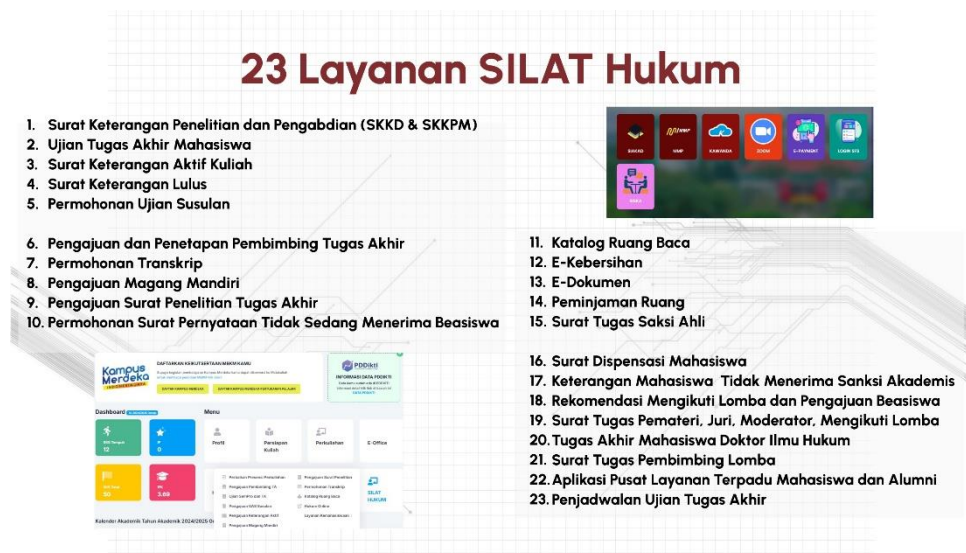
23 Layanan SILAT Hukum

1. Surat Keterangan Penelitian dan Pengabdian (SKKD & SKKPM)
2. Ujian Tugas Akhir Mahasiswa
3. Surat Keterangan Aktif Kuliah
4. Surat Keterangan Lulus
5. Permohonan Ujian Susulan

6. Pengajuan dan Penetapan Pembimbing Tugas Akhir
7. Permohonan Transkrip
8. Pengajuan Magang Mandiri
9. Pengajuan Surat Penelitian Tugas Akhir
10. Permohonan Surat Pernyataan Tidak Sedang Menerima Beasiswa

SIAKAD SIMP KAWANDA ZOOM E-PAYMENT LOGIN SSO SIKA

11. Katalog Ruang Baca
12. E-Kebersihan
13. E-Dokumen
14. Peminjaman Ruang
15. Surat Tugas Saksi Ahli

16. Surat Dispensasi Mahasiswa
17. Keterangan Mahasiswa Tidak Menerima Sanksi Akademis
18. Rekomendasi Mengikuti Lomba dan Pengajuan Beasiswa
19. Surat Tugas Pemateri, Juri, Moderator, Mengikuti Lomba
20. Tugas Akhir Mahasiswa Doktor Ilmu Hukum
21. Surat Tugas Pembimbing Lomba
22. Aplikasi Pusat Layanan Terpadu Mahasiswa dan Alumni
23. Penjadwalan Ujian Tugas Akhir

Kampus Merdeka
DAFTARKAN KEIKUTSERTAAN MBKM KAMU
PDDikti
INFORMASI DATA PDDIKTI
Dashboard
Menu
Profil
Penilaian Kuliah
Perkuliahan
E-Office
12
0
90
3.88
SILAT HUKUM
Kalender Akademik Tahun Akademik 2024/2025 G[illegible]